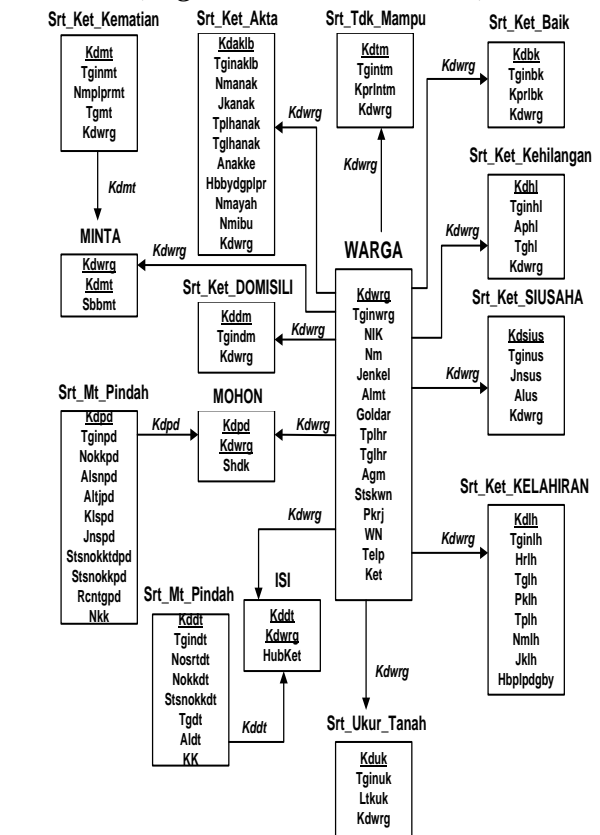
Srt_Ket_Kematian
Kdmt
Tginmt
Nmplprmt
Tgmt
Kdwrg

Kdmt

MINTA
Kdwrg
Kdmt
Sbbmt

Kdwrg

Srt_Ket_Akta
Kdaklb
Tginaklb
Nmanak
Jkanak
Tplhanak
Tglhanak
Anakke
Hbbydgplpr
Nmayah
Nmibu
Kdwrg

Kdwrg

Srt_Tdk_Mampu
Kdtm
Tgintm
Kprlntm
Kdwrg

Kdwrg

Srt_Ket_Baik
Kdbk
Tginbk
Kprlbk
Kdwrg

Kdwrg

Srt_Ket_Kehilangan
Kdhl
Tginhl
Aphl
Tghl
Kdwrg

Kdwrg

WARGA
Kdwrg
Tginwrg
NIK
Nm
Jenkel
Almt
Goldar
Tplhr
Tglhr
Agm
Stskwn
Pkrj
WN
Telp
Ket

Srt_Ket_DOMISILI
Kddm
Tgindm
Kdwrg

Kdwrg

Srt_Ket_SIUSAHA
Kdsius
Tginus
Jnsus
Alus
Kdwrg

Kdwrg

Srt_Mt_Pindah
Kdpd
Tginpd
Nokkpd
Alsnpd
Altjpd
Klspd
Jnspd
Stsnokktdpd
Stsnokkpd
Rcntgpd
Nkk

Kdpd

MOHON
Kdpd
Kdwrg
Shdk

Kdwrg

Srt_Ket_KELAHIRAN
Kdlh
Tginlh
Hrlh
Tglh
Pklh
Tplh
Nmlh
Jklh
Hbplpdgby

Kdwrg

Kdwrg

ISI
Kddt
Kdwrg
HubKet

Srt_Mt_Pindah
Kddt
Tgindt
Nosrtdt
Nokkdt
Stsnokkdt
Tgdt
Aldt
KK

Kddt

Kdwrg

Srt_Ukur_Tanah
Kduk
Tginuk
Ltkuk
Kdwrg